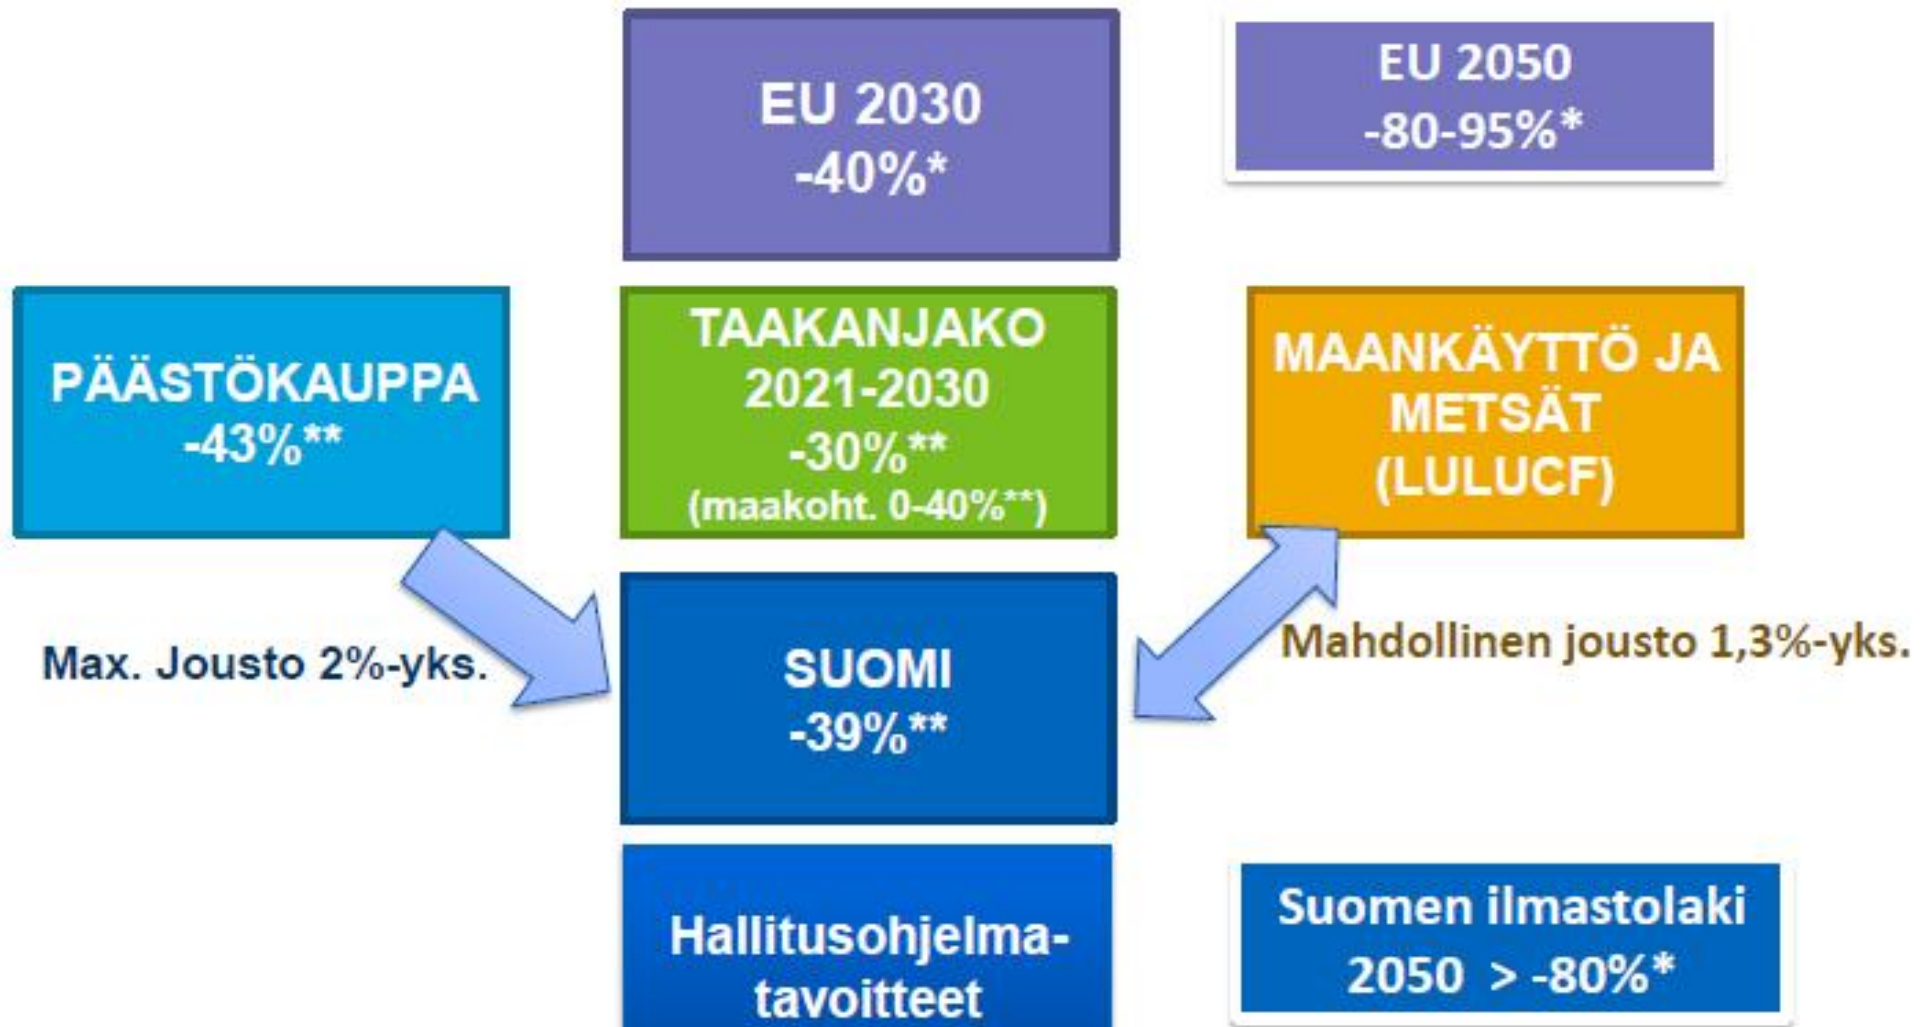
EU 2030
-40%*

EU 2050
-80-95%*

PÄÄSTÖKAUPPA
-43%**

TAAKANJAKO
2021-2030
-30%**
(maakoht. 0-40%**)

MAANKÄYTTÖ JA METSÄT (LULUCF)

Max. Jousto 2%-yks.

SUOMI
-39%**

Mahdollinen jousto 1,3%-yks.

Hallitusohjelmatavoitteet

Suomen ilmastolaki
2050 > -80%*